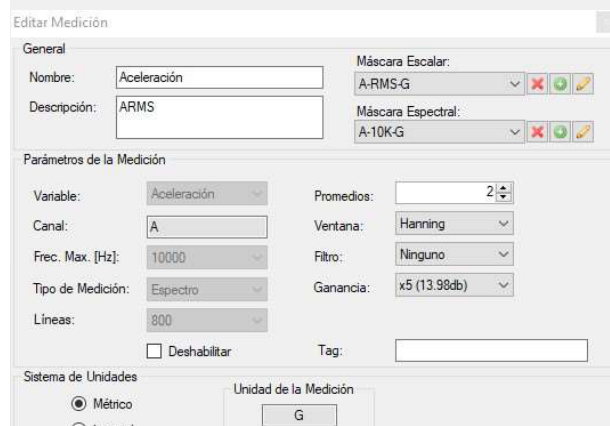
Editar Medición

General

Nombre: Aceleración

Descripción: ARMS

Máscara Escalar:
A-RMS-G

Máscara Espectral:
A-10K-G

Parámetros de la Medición

Variable: Aceleración

Canal: A

Frec. Max. [Hz]: 10000

Tipo de Medición: Espectro

Líneas: 800

Promedios: 2

Ventana: Hanning

Filtro: Ninguno

Ganancia: x5 (13.98db)

Deshabilitar

Tag:

Sistema de Unidades

Métrico

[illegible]

Unidad de la Medición

G